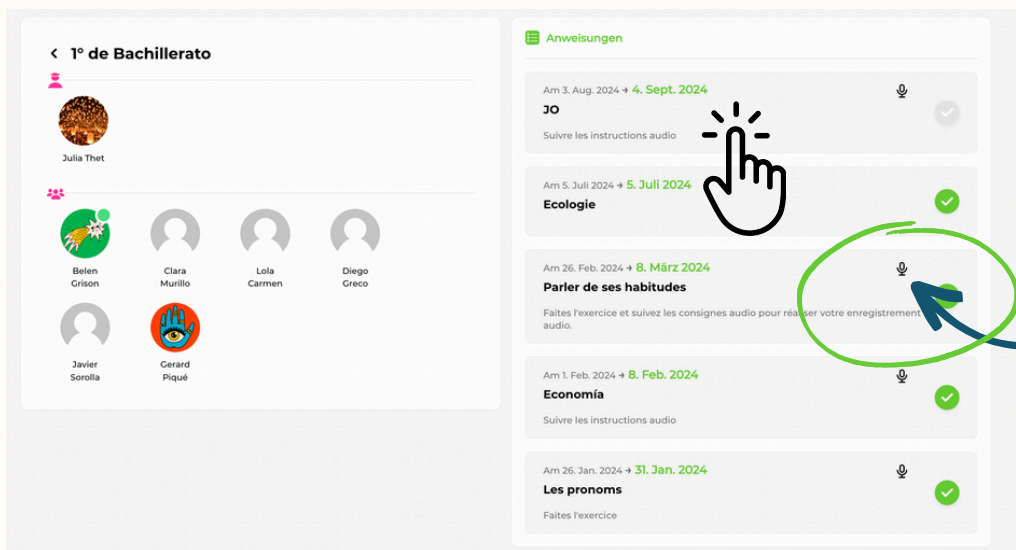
1º de Bachillerato

Julia Thet

Belen Grison

Clara Murillo

Lola Carmen

Diego Greco

Javier Sorolla

Gerard Piqué

Anweisungen

Am 3. Aug. 2024 → 4. Sept. 2024
JO
Suivre les instructions audio

Am 5. Juli 2024 → 5. Juli 2024
Ecologie

Am 26. Feb. 2024 → 8. März 2024
Parler de ses habitudes
Faites l'exercice et suivez les consignes audio pour réaliser votre enregistrement audio.

Am 1. Feb. 2024 → 8. Feb. 2024
Economía
Suivre les instructions audio

Am 26. Jan. 2024 → 31. Jan. 2024
Les pronoms
Faites l'exercice